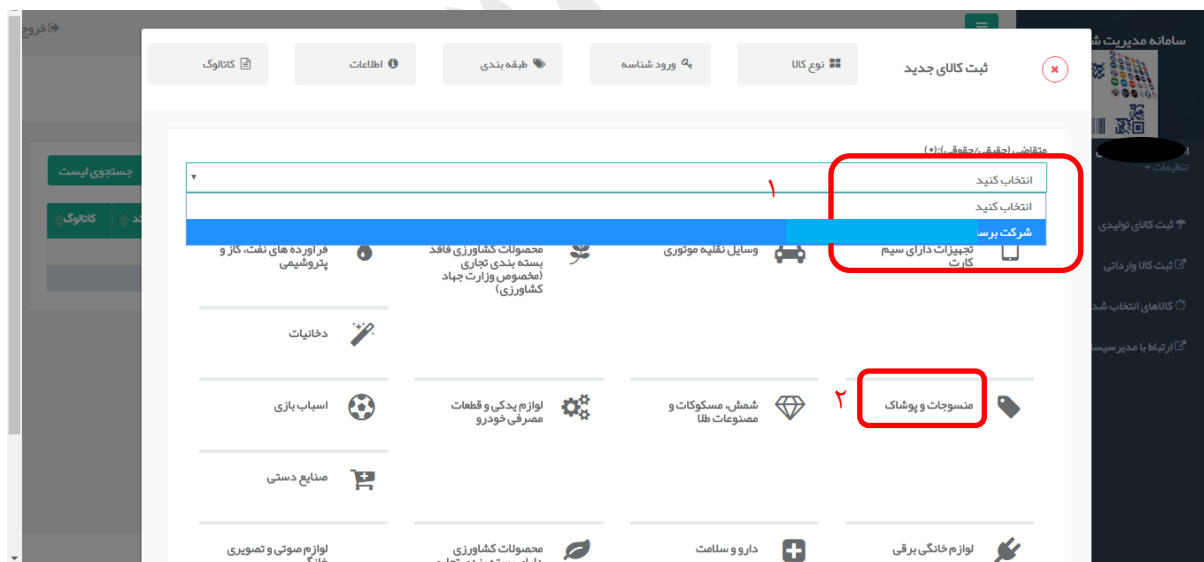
سامانه مدیریت ش

خروج

ثبت کالای جدید

نوع کالا

ورود شناسه

طبقه بندی

اطلاعات

کاتالوگ

متقاضی (حقیقی/حقوقی):(*)

انتخاب کنید

انتخاب کنید

شرکت برسا

۱

جستجوی لیست

کاتالوگ

تنظیمات

ثبت کالای تولیدی

ثبت کالا وارداتی

کالاهای انتخاب شد

ارتباط با مدیر سیس

تجهیزات دارای سیم کارت

وسایل نقلیه موتوری

محصولات کشاورزی فاقد بسته بندی تجاری (مخصوص وزارت جهاد کشاورزی)

فراورده های نفت، گاز و پتروشیمی

دخانیات

۲

منسوجات و پوشاک

شمش، مسکوکات و مصنوعات طلا

لوازم یدکی و قطعات مصرفی خودرو

اسباب بازی

صنایع دستی

لوازم خانگی برقی

دارو و سلامت

محصولات کشاورزی

لوازم صوتی و تصویری